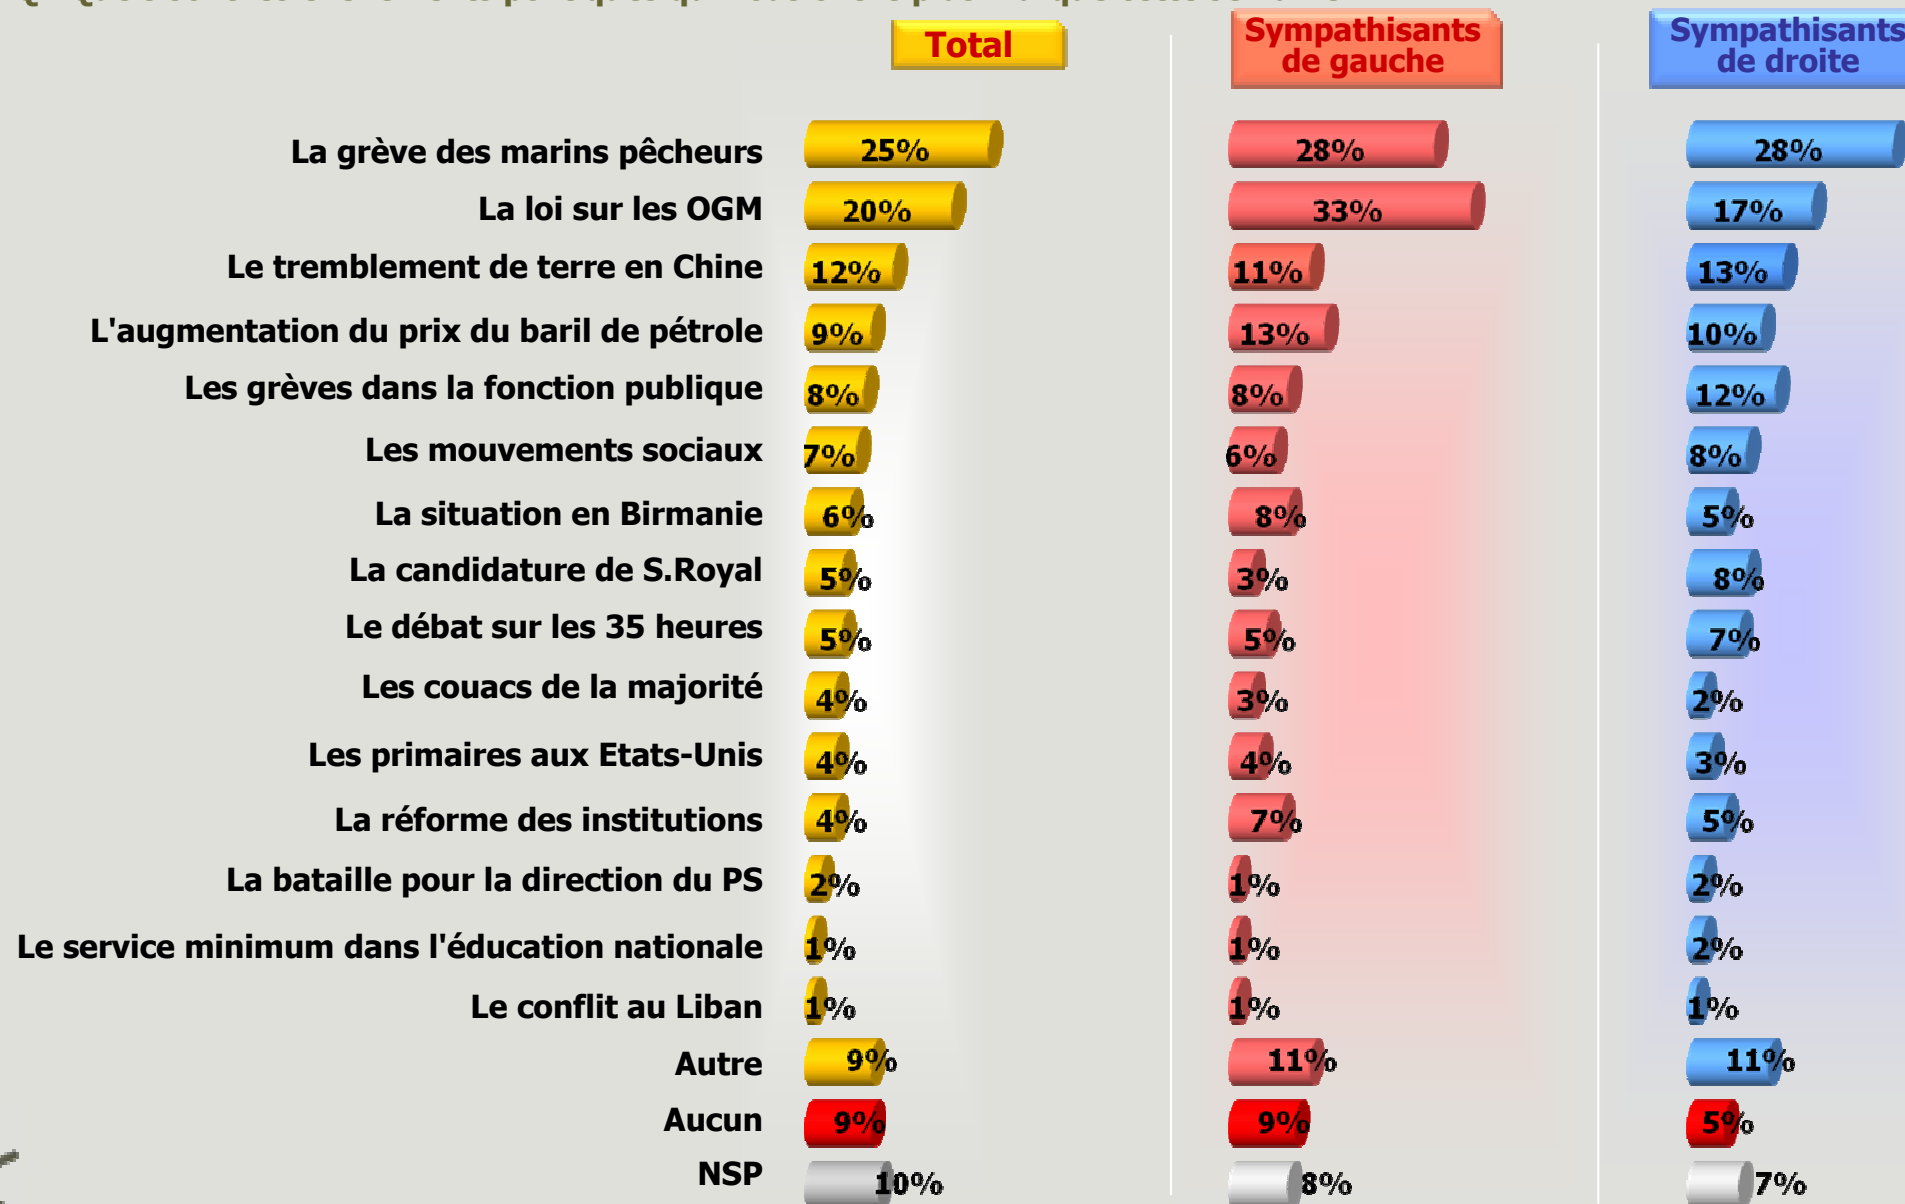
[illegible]

| | Total | Sympathisants de gauche | Sympathisants de droite |
|---|---|---|---|
| La grève des marins pêcheurs | 25% | 28% | 28% |
| La loi sur les OGM | 20% | 33% | 17% |
| Le tremblement de terre en Chine | 12% | 11% | 13% |
| L'augmentation du prix du baril de pétrole | 9% | 13% | 10% |
| Les grèves dans la fonction publique | 8% | 8% | 12% |
| Les mouvements sociaux | 7% | 6% | 8% |
| La situation en Birmanie | 6% | 8% | 5% |
| La candidature de S.Royal | 5% | 3% | 8% |
| Le débat sur les 35 heures | 5% | 5% | 7% |
| Les couacs de la majorité | 4% | 3% | 2% |
| Les primaires aux Etats-Unis | 4% | 4% | 3% |
| La réforme des institutions | 4% | 7% | 5% |
| La bataille pour la direction du PS | 2% | 1% | 2% |
| Le service minimum dans l'éducation nationale | 1% | 1% | 2% |
| Le conflit au Liban | 1% | 1% | 1% |
| Autre | 9% | 11% | 11% |
| Aucun | 9% | 9% | 5% |
| NSP | 10% | 8% | 7% |